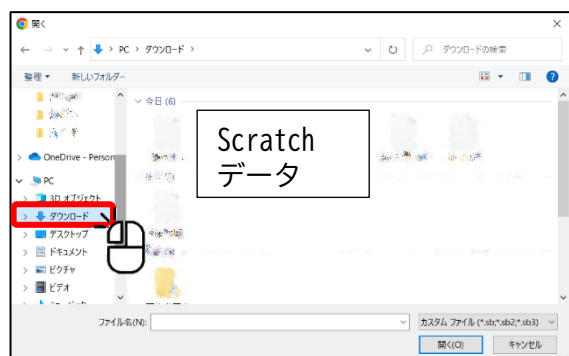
開く

PC › ダウンロード ›

ダウンロードの検索

整理 ▾ 新しいフォルダー

OneDrive - Person

PC

3D オブジェクト

ダウンロード

デスクトップ

ドキュメント

ピクチャ

ビデオ

今日 (6)

Scratch
データ

ファイル名(N):

カスタム ファイル (*.sb;*.sb2;*.sb3)

開く(O)

キャンセル